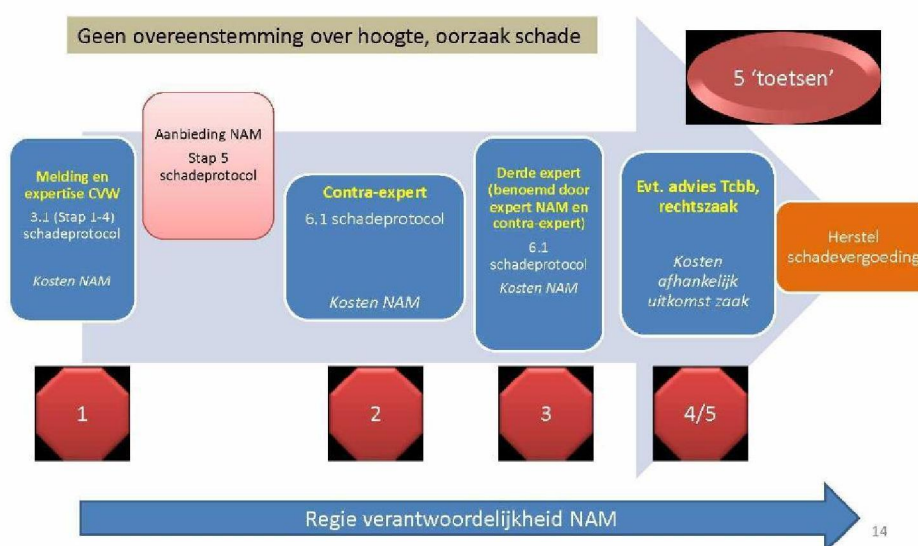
Geen overeenstemming over hoogte, oorzaak schade

5 'toetsen'

Melding en expertise CVW
3.1 (Stap 1-4) schadeprotocol
Kosten NAM

Aanbieding NAM
Stap 5 schadeprotocol

Contra-expert
6.1 schadeprotocol
Kosten NAM

Derde expert (benoemd door expert NAM en contra-expert)
6.1 schadeprotocol
Kosten NAM

Evt. advies Tcbb, rechtszaak
Kosten afhankelijk uitkomst zaak

Herstel schadevergoeding

1

2

3

4/5

Regie verantwoordelijkheid NAM

14